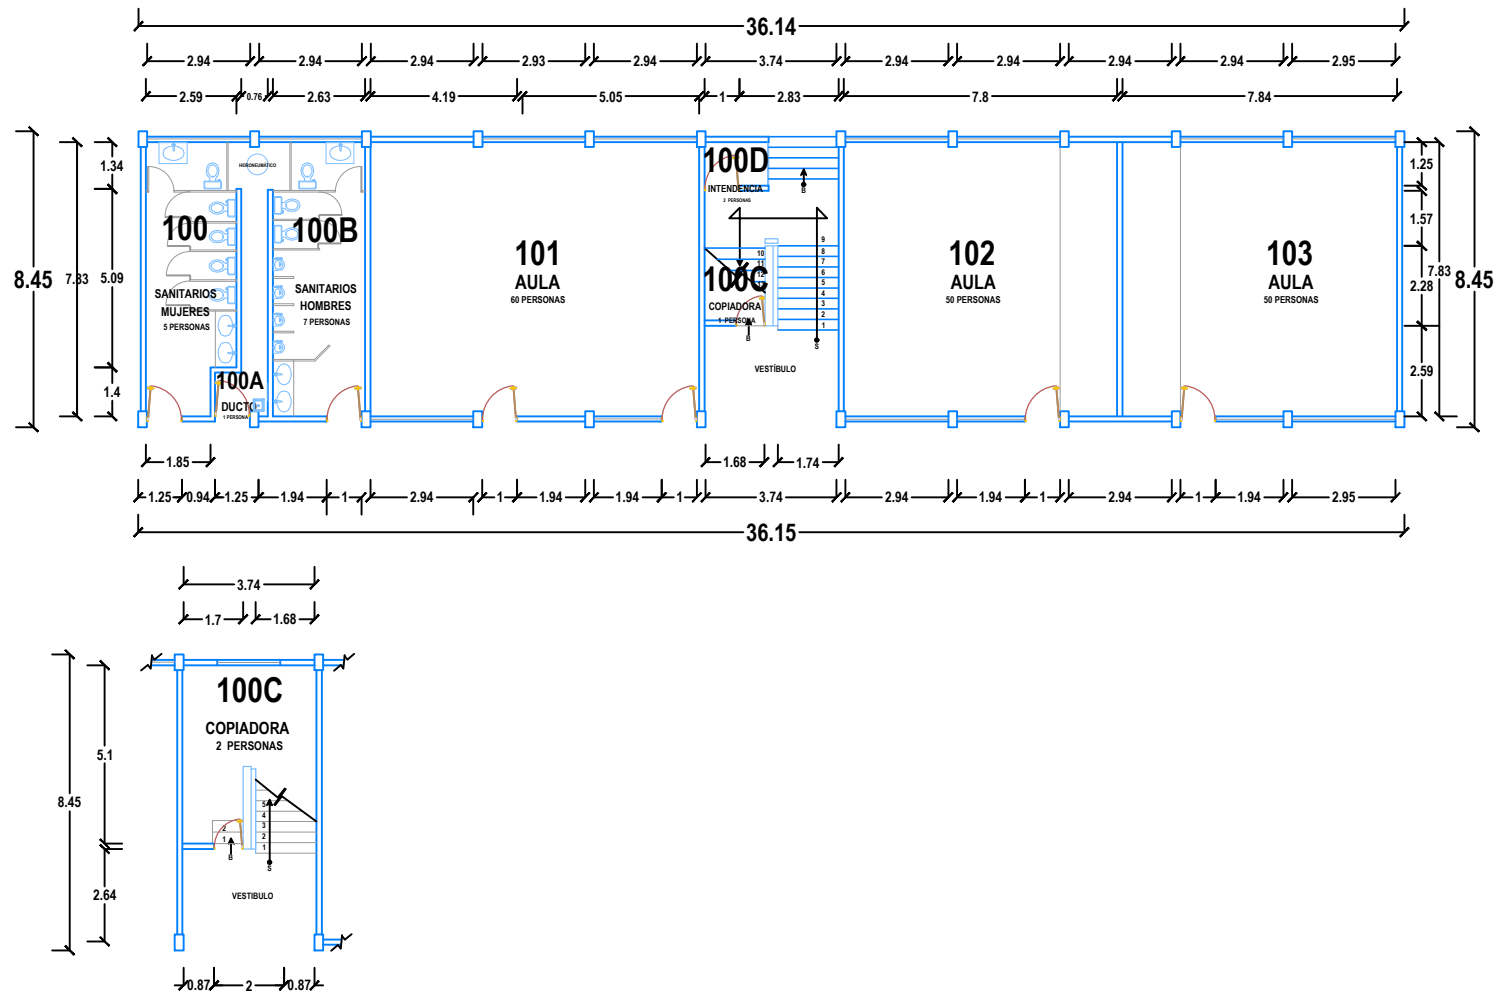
36.14

2.94 2.94 2.94 2.93 2.94 3.74 2.94 2.94 2.94 2.94 2.95

2.59 0.76 2.63 4.19 5.05 1 2.83 7.8 7.84

8.45 7.83 1.34 5.09 1.4

HIDRONEUMATICO

100
SANITARIOS
MUJERES
5 PERSONAS

100B
SANITARIOS
HOMBRES
7 PERSONAS

100A
DUCTO
1 PERSONA

101
AULA
60 PERSONAS

100D
INTENDENCIA
2 PERSONAS

100C
COPIADORA
1 PERSONA

B S
10 11 12 9 8 7 6 5 4 3 2 1

VESTÍBULO

102
AULA
50 PERSONAS

103
AULA
50 PERSONAS

1.25 1.57 2.28 2.59 7.83 8.45

1.85 1.68 1.74

1.25 0.94 1.25 1.94 1 2.94 1 1.94 1.94 1 3.74 2.94 1.94 1 2.94 1 1.94 2.95

36.15

3.74
1.7 1.68

8.45 5.1 2.64

100C
COPIADORA
2 PERSONAS

5 4 3 2 1
2 1
B S

VESTIBULO

0.87 2 0.87